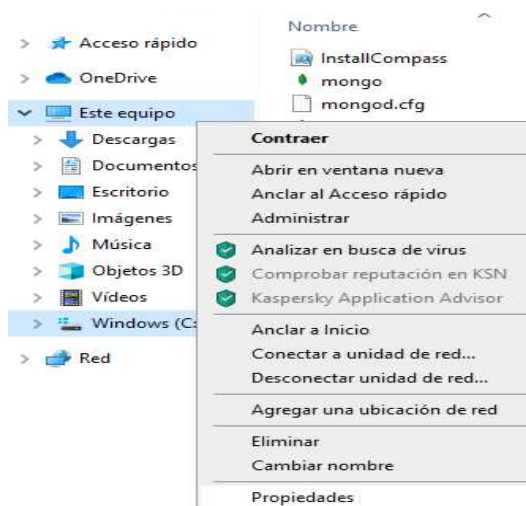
Nombre

Acceso rápido
OneDrive
Este equipo
Descargas
Documentos
Escritorio
Imágenes
Música
Objetos 3D
Vídeos
Windows (C:
Red

InstallCompass
mongo
mongod.cfg

Contraer
Abrir en ventana nueva
Anclar al Acceso rápido
Administrar
Analizar en busca de virus
Comprobar reputación en KSN
Kaspersky Application Advisor
Anclar a Inicio
Conectar a unidad de red...
Desconectar unidad de red...
Agregar una ubicación de red
Eliminar
Cambiar nombre
Propiedades